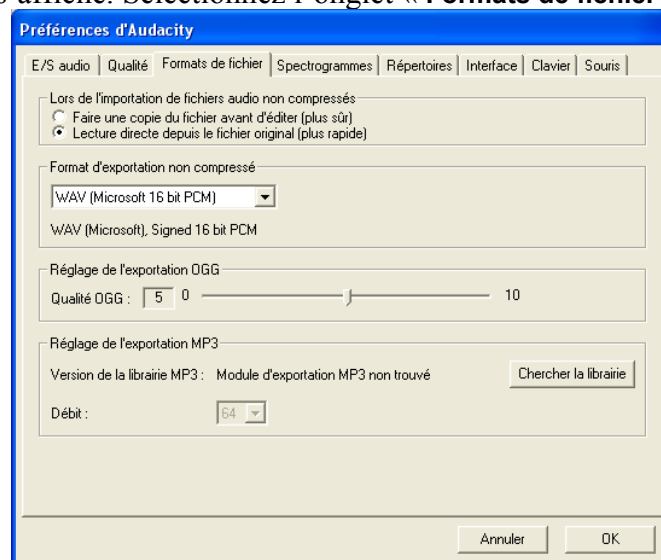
s affiche. Sélectionnez l'onglet « Formats de fichier

Préférences d'Audacity

E/S audio | Qualité | Formats de fichier | Spectrogrammes | Répertoires | Interface | Clavier | Souris

Lors de l'importation de fichiers audio non compressés
Faire une copie du fichier avant d'éditer (plus sûr)
Lecture directe depuis le fichier original (plus rapide)

Format d'exportation non compressé
WAV (Microsoft 16 bit PCM)
WAV (Microsoft), Signed 16 bit PCM

Réglage de l'exportation OGG
Qualité OGG : 5 0 10

Réglage de l'exportation MP3
Version de la librairie MP3 : Module d'exportation MP3 non trouvé
Chercher la librairie
Débit : 64

Annuler OK